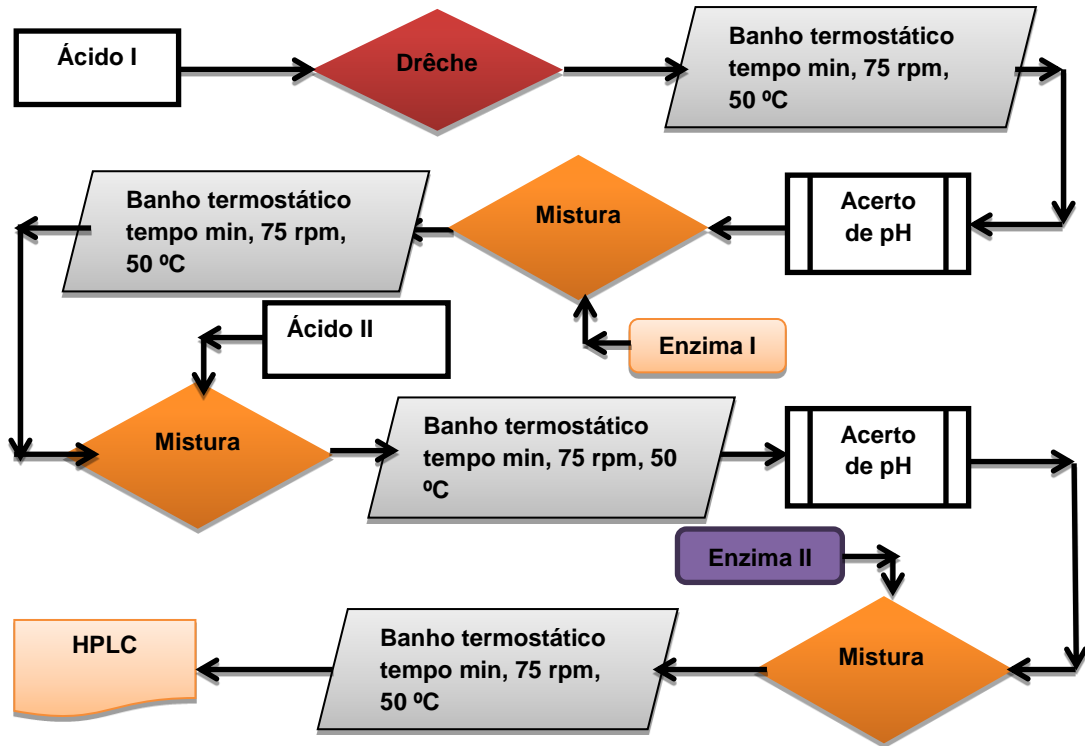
Ácido I

Drêche

Banho termostático tempo min, 75 rpm, 50 ºC

Acerto de pH

Mistura

Banho termostático tempo min, 75 rpm, 50 ºC

Enzima I

Ácido II

Mistura

Banho termostático tempo min, 75 rpm, 50 ºC

Acerto de pH

Enzima II

Mistura

Banho termostático tempo min, 75 rpm, 50 ºC

HPLC